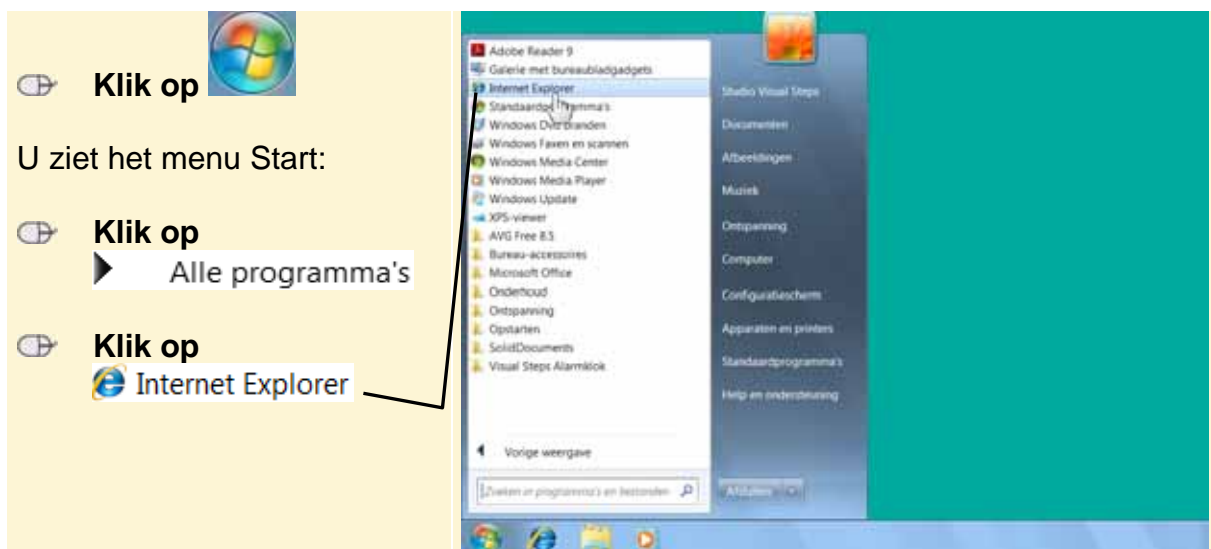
Klik op

U ziet het menu Start:

Klik op
Alle programma's

Klik op
Internet Explorer

Adobe Reader 9
Galerie met bureaubladgadgets
Internet Explorer
Standaardprogramma's
Windows DVD branden
Windows Faxen en scannen
Windows Media Center
Windows Media Player
Windows Update
XPS-viewer
AVG Free 8.5
Bureau-accessoires
Microsoft Office
Onderhoud
Ontspanning
Opstarten
SolidDocuments
Visual Steps Alarmklok

Vorige weergave

Zoeken in programma's en bestanden

Studio Visual Steps
Documenten
Afbeeldingen
Muziek
Ontspanning
Computer
Configuratiescherm
Apparaten en printers
Standaardprogramma's
Help en ondersteuning

Afsluiten